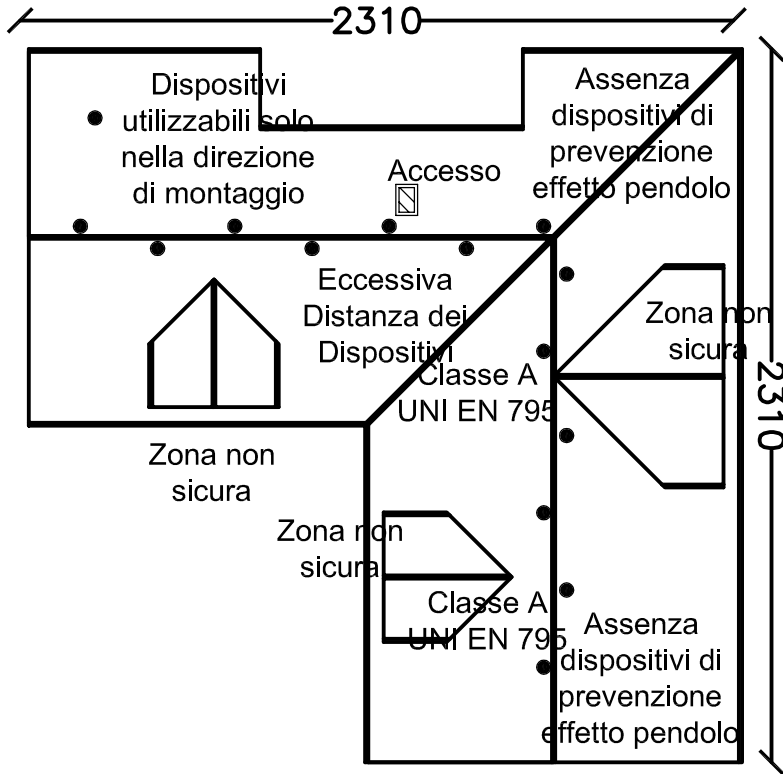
2310

Dispositivi utilizzabili solo nella direzione di montaggio

Assenza dispositivi di prevenzione effetto pendolo

Accesso

Eccessiva Distanza dei Dispositivi

Zona non sicura

2310

Classe A UNI EN 795

Zona non sicura

Zona non sicura

Classe A UNI EN 795

Assenza dispositivi di prevenzione effetto pendolo